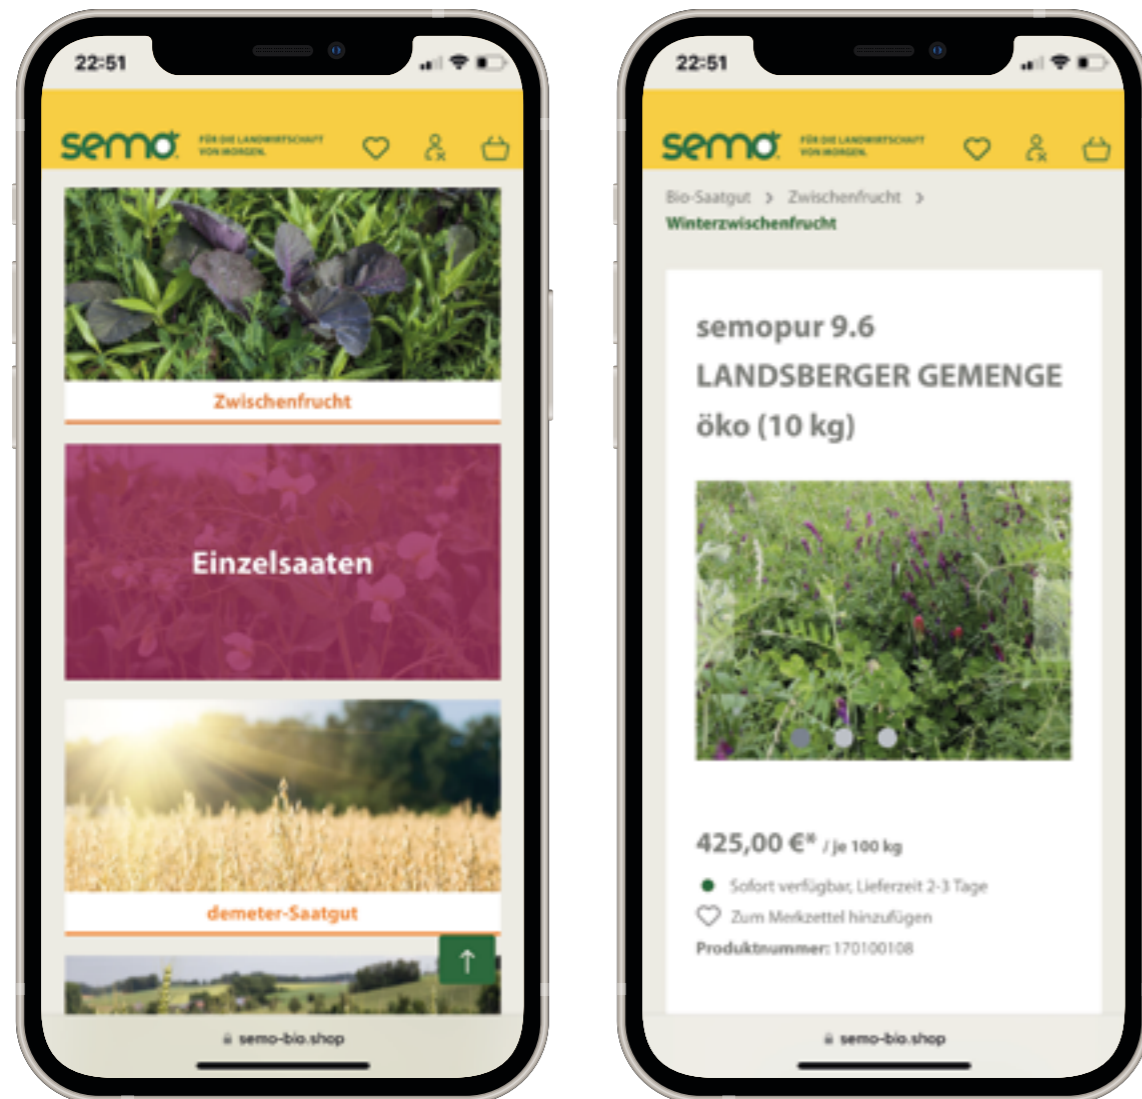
22:51

semo FÜR DIE LANDWIRTSCHAFT VON MORGEN.

Zwischenfrucht

Einzelsaaten

demeter-Saatgut

semo-bio.shop

22:51

semo FÜR DIE LANDWIRTSCHAFT VON MORGEN.

Bio-Saatgut > Zwischenfrucht > Winterzwischenfrucht

semopur 9.6 LANDSBERGER GEMENGE öko (10 kg)

425,00 €* / je 100 kg

Sofort verfügbar, Lieferzeit 2-3 Tage

Zum Merkzettel hinzufügen

Produktnummer: 170100108

semo-bio.shop